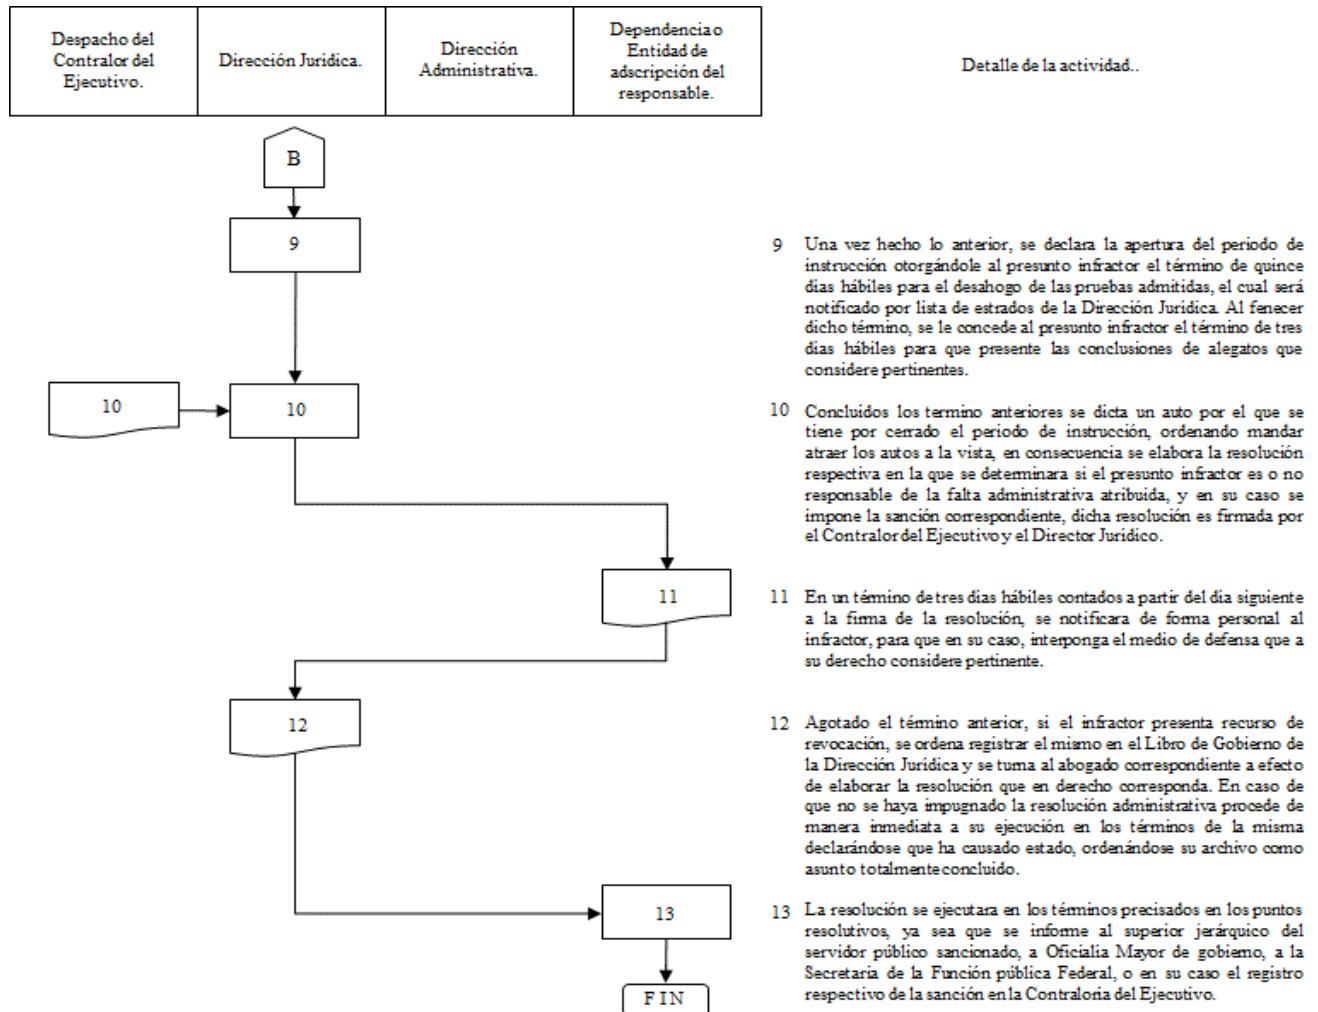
| Despacho del Contralor del Ejecutivo. | Dirección Jurídica. | Dirección Administrativa. | Dependencia o Entidad de adscripción del responsable. |
|---|---|---|---|

Detalle de la actividad..

B

9

10

10

11

12

13

FIN

9 Una vez hecho lo anterior, se declara la apertura del periodo de instrucción otorgándole al presunto infractor el término de quince dias hábiles para el desahogo de las pruebas admitidas, el cual será notificado por lista de estrados de la Dirección Juridica. Al fenecer dicho término, se le concede al presunto infractor el término de tres dias hábiles para que presente las conclusiones de alegatos que considere pertinentes.

10 Concluidos los termino anteriores se dicta un auto por el que se tiene por cerrado el periodo de instrucción, ordenando mandar atraer los autos a la vista, en consecuencia se elabora la resolución respectiva en la que se determinara si el presunto infractor es o no responsable de la falta administrativa atribuida, y en su caso se impone la sanción correspondiente, dicha resolución es firmada por el Contralor del Ejecutivo y el Director Jurídico.

11 En un término de tres días hábiles contados a partir del día siguiente a la firma de la resolución, se notificara de forma personal al infractor, para que en su caso, interponga el medio de defensa que a su derecho considere pertinente.

12 Agotado el término anterior, si el infractor presenta recurso de revocación, se ordena registrar el mismo en el Libro de Gobierno de la Dirección Juridica y se turna al abogado correspondiente a efecto de elaborar la resolución que en derecho corresponda. En caso de que no se haya impugnado la resolución administrativa procede de manera inmediata a su ejecución en los términos de la misma declarándose que ha causado estado, ordenándose su archivo como asunto totalmente concluido.

13 La resolución se ejecutara en los términos precisados en los puntos resolutivos, ya sea que se informe al superior jerárquico del servidor público sancionado, a Oficialia Mayor de gobierno, a la Secretaria de la Función pública Federal, o en su caso el registro respectivo de la sanción en la Contraloria del Ejecutivo.